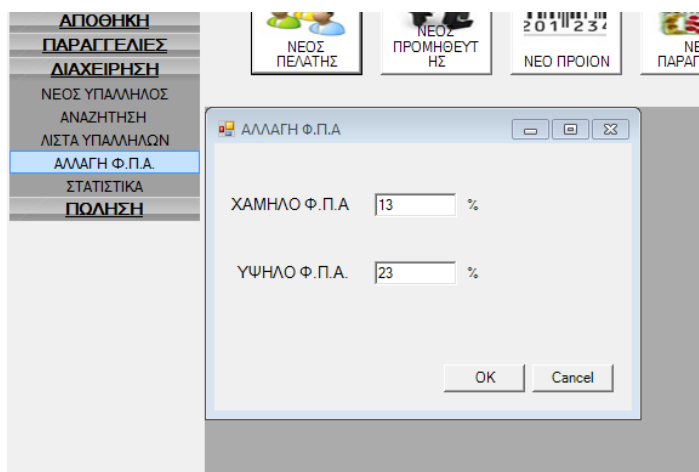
ΑΠΟΘΗΚΗ
ΠΑΡΑΓΓΕΛΙΕΣ
ΔΙΑΧΕΙΡΗΣΗ
ΝΕΟΣ ΥΠΑΛΛΗΛΟΣ
ΑΝΑΖΗΤΗΣΗ
ΛΙΣΤΑ ΥΠΑΛΛΗΛΩΝ
ΑΛΛΑΓΗ Φ.Π.Α.
ΣΤΑΤΙΣΤΙΚΑ
ΠΩΛΗΣΗ

ΝΕΟΣ ΠΕΛΑΤΗΣ
ΝΕΟΣ ΠΡΟΜΗΘΕΥΤΗΣ
201234
ΝΕΟ ΠΡΟΙΟΝ
ΝΕ ΠΑΡΑΓ

ΑΛΛΑΓΗ Φ.Π.Α

ΧΑΜΗΛΟ Φ.Π.Α 13 %

ΥΨΗΛΟ Φ.Π.Α. 23 %

OK Cancel